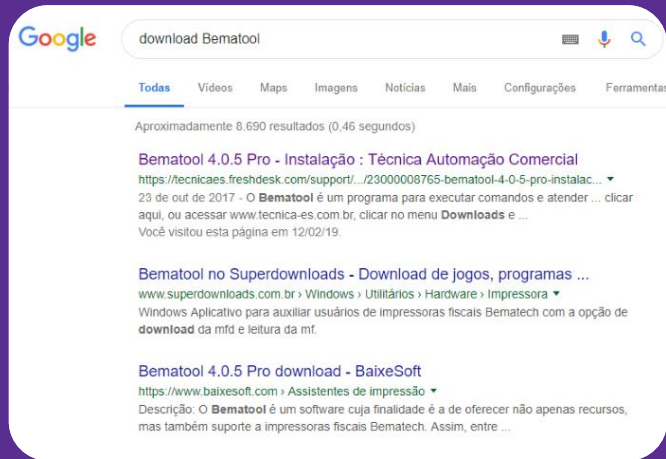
Google

download Bematool

Todas Vídeos Maps Imagens Notícias Mais Configurações Ferramentas

Aproximadamente 8.690 resultados (0,46 segundos)

Bematool 4.0.5 Pro - Instalação : Técnica Automação Comercial
https://tecnicaes.freshdesk.com/support/.../23000008765-bematool-4-0-5-pro-instalac... ▾
23 de out de 2017 - O Bematool é um programa para executar comandos e atender ... clicar aqui, ou acessar www.tecnica-es.com.br, clicar no menu Downloads e ...
Você visitou esta página em 12/02/19.

Bematool no Superdownloads - Download de jogos, programas ...
www.superdownloads.com.br › Windows › Utilitários › Hardware › Impressora ▾
Windows Aplicativo para auxiliar usuários de impressoras fiscais Bematech com a opção de download da mfd e leitura da mf.

Bematool 4.0.5 Pro download - BaixeSoft
https://www.baixesoft.com › Assistentes de impressão ▾
Descrição: O Bematool é um software cuja finalidade é a de oferecer não apenas recursos, mas também suporte a impressoras fiscais Bematech. Assim, entre ...